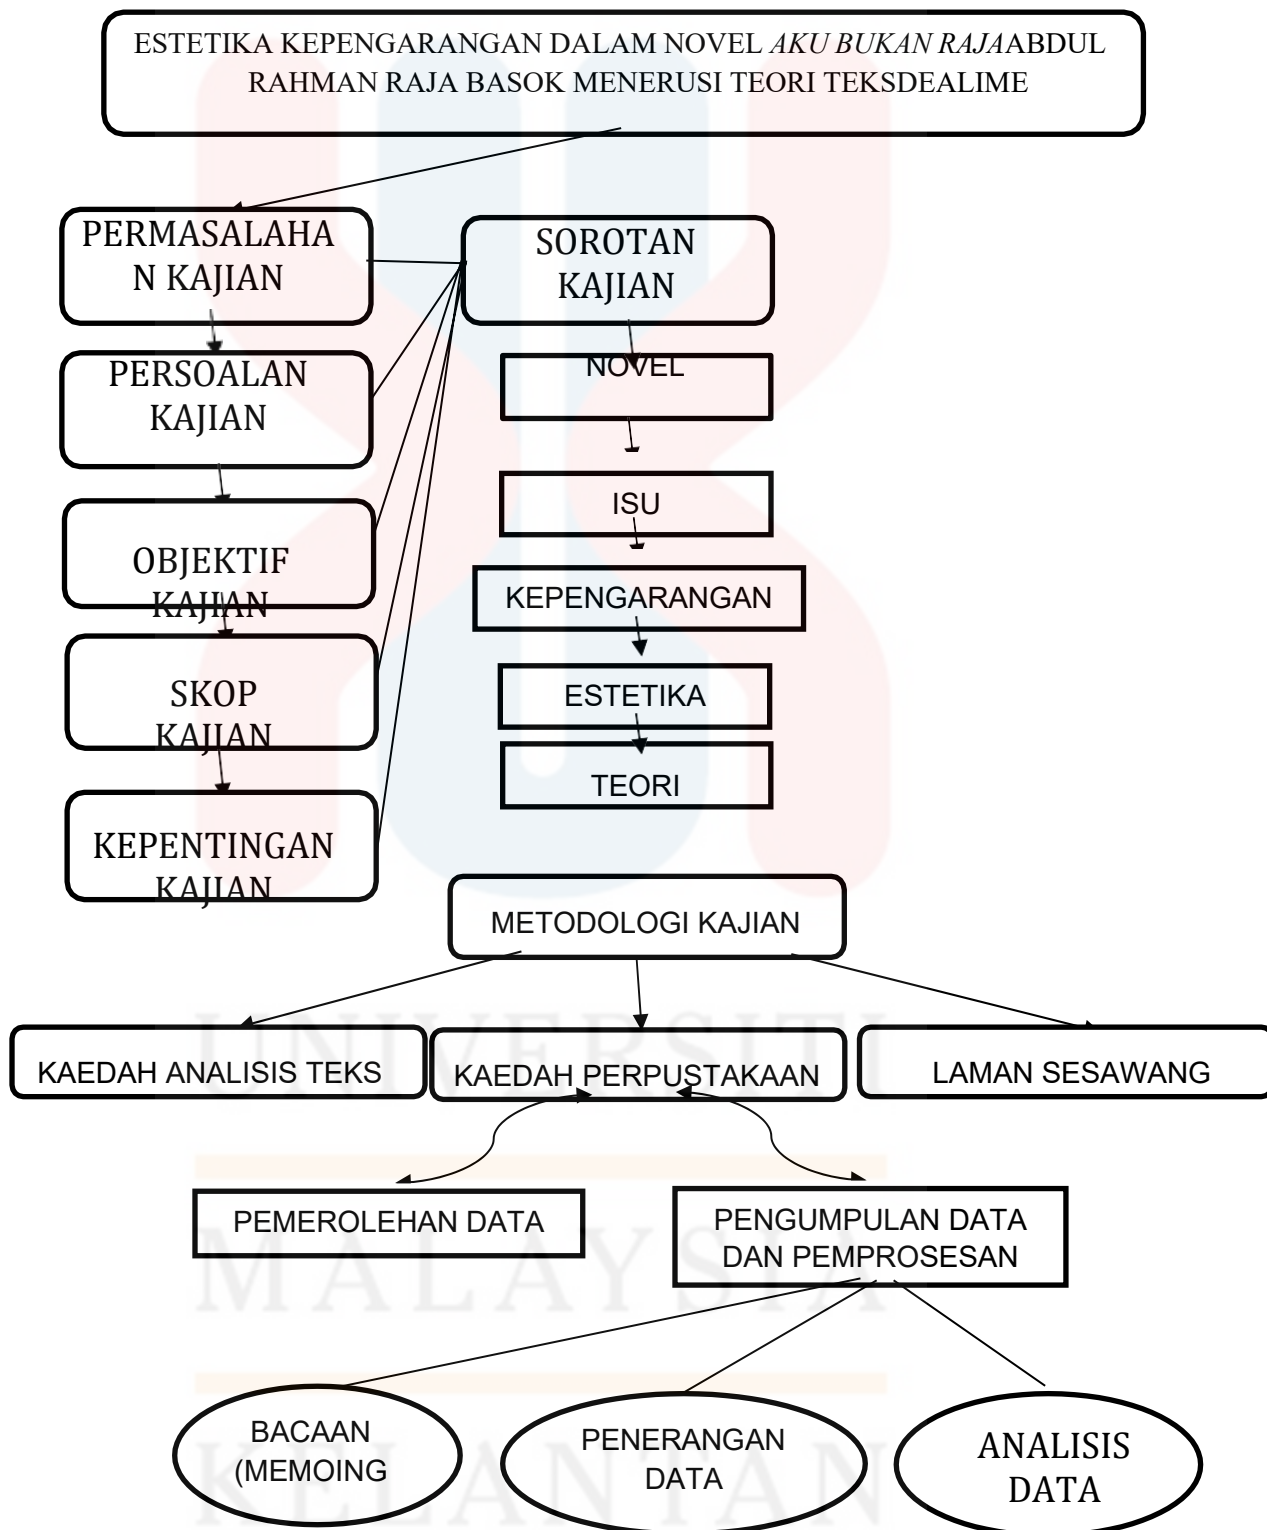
ESTETIKA KEPENGARANGAN DALAM NOVEL *AKU BUKAN RAJA*ABDUL RAHMAN RAJA BASOK MENERUSI TEORI TEKSDEALIME

PERMASALAHA N KAJIAN

SOROTAN KAJIAN

PERSOALAN KAJIAN

NOVEL

ISU

OBJEKTIF KAJIAN

KEPENGARANGAN

SKOP KAJIAN

ESTETIKA

TEORI

KEPENTINGAN KAJIAN

METODOLOGI KAJIAN

KAEDAH ANALISIS TEKS

KAEDAH PERPUSTAKAAN

LAMAN SESAWANG

PEMEROLEHAN DATA

PENGUMPULAN DATA DAN PEMPROSESAN

BACAAN (MEMOING

PENERANGAN DATA

ANALISIS DATA

UNIVERSITI MALAYSIA KELANTAN